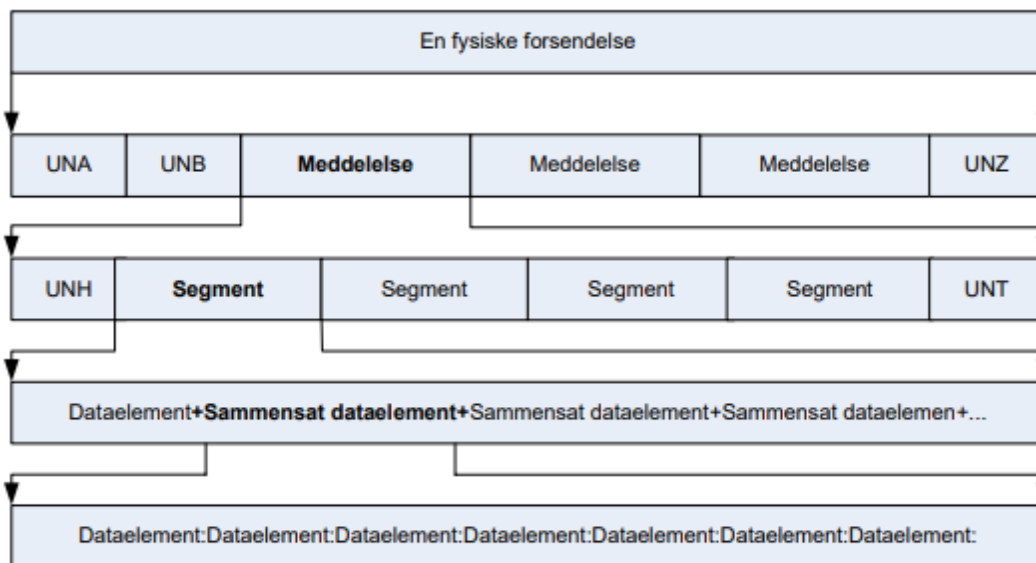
En fysiske forsendelse

| UNA | UNB | **Meddelelse** | Meddelelse | Meddelelse | UNZ |
|---|---|---|---|---|---|

| UNH | **Segment** | Segment | Segment | Segment | UNT |
|---|---|---|---|---|---|

Dataelement**+Sammensat dataelement+**Sammensat dataelement+Sammensat dataelemen+...

Dataelement:Dataelement:Dataelement:Dataelement:Dataelement:Dataelement:Dataelement: